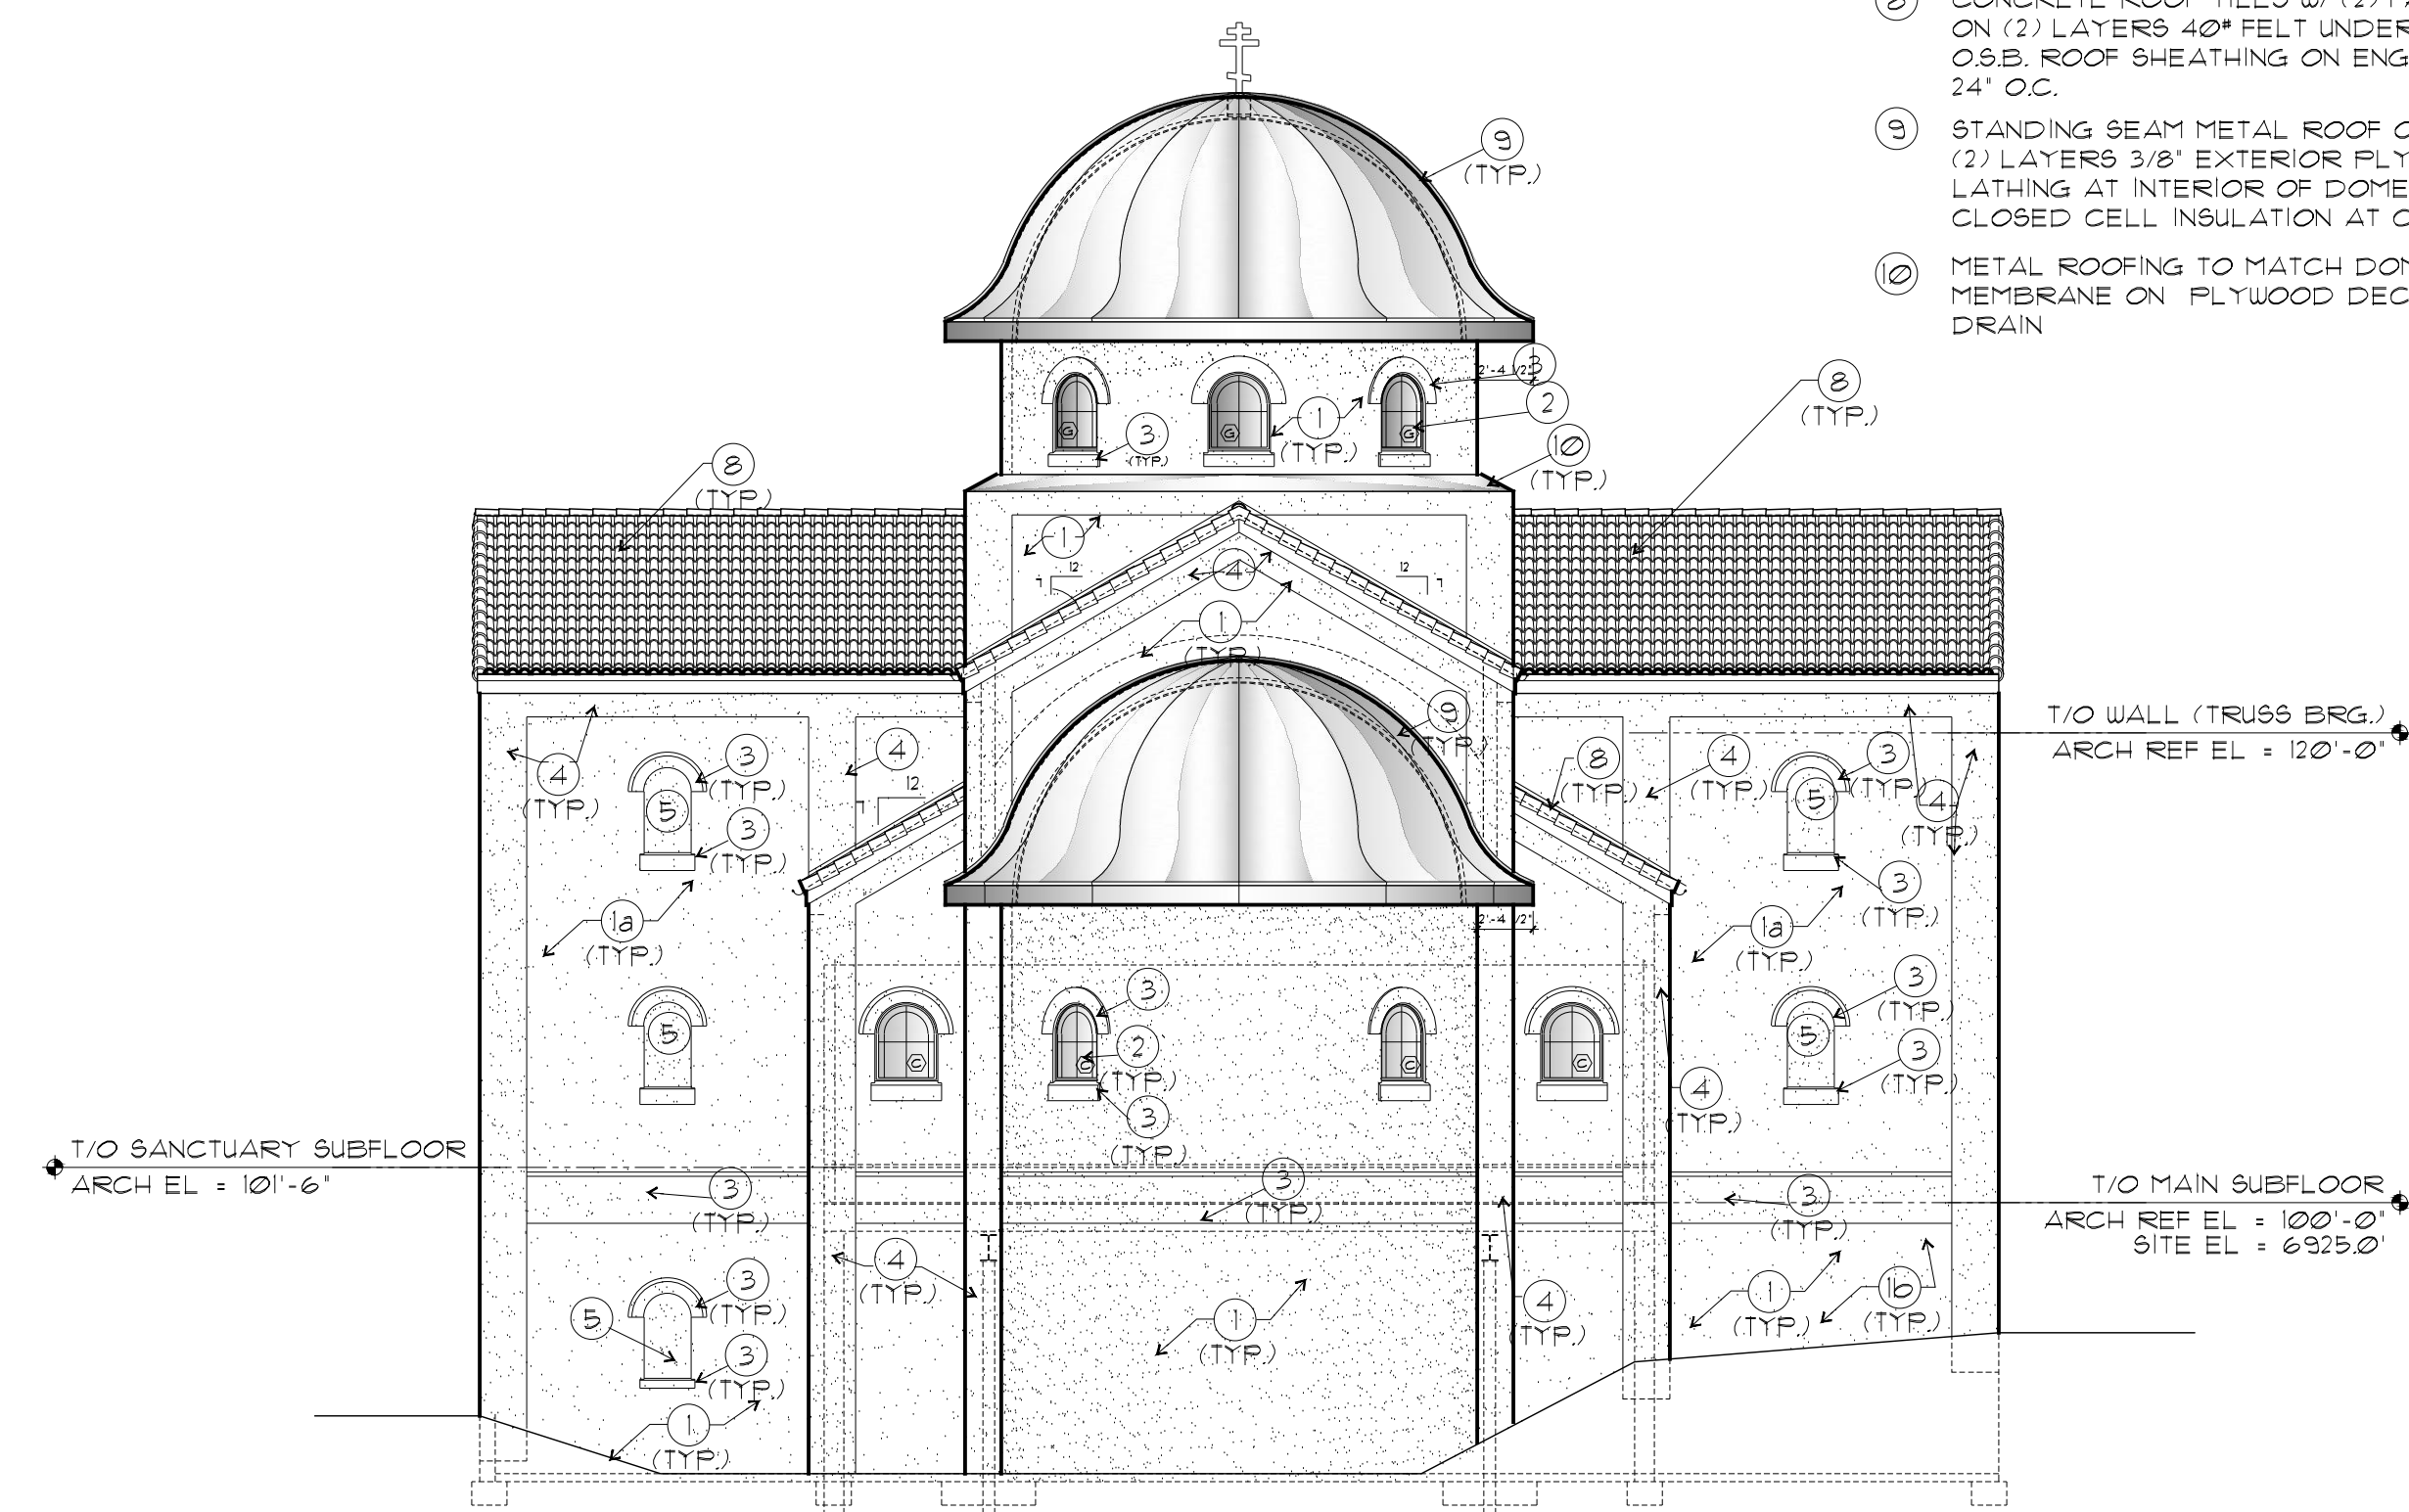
8 CONCRETE ROOF TILES W/ (2) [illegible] ON (2) LAYERS 40# FELT UNDER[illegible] O.S.B. ROOF SHEATHING ON ENG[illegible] 24" O.C.

9 STANDING SEAM METAL ROOF O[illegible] (2) LAYERS 3/8" EXTERIOR PLY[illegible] LATHING AT INTERIOR OF DOME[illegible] CLOSED CELL INSULATION AT C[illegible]

10 METAL ROOFING TO MATCH DOM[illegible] MEMBRANE ON PLYWOOD DEC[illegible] DRAIN

9 (TYP.)

3 2'-4 1/2"

2

1 (TYP.)

3 (TYP.)

10 (TYP.)

8 (TYP.)

8 (TYP.)

1

4

12

12

1 (TYP.)

9 (TYP.)

T/O WALL (TRUSS BRG.)
ARCH REF EL = 120'-0"

4 (TYP.)

3 (TYP.)

5

3 (TYP.)

4

12

8 (TYP.)

4 (TYP.)

3 (TYP.)

5

4 (TYP.)

3 (TYP.)

1a (TYP.)

1a (TYP.)

2'-4 1/2"

5

3

2 (TYP.)

3 (TYP.)

3 (TYP.)

5

3 (TYP.)

4 (TYP.)

T/O SANCTUARY SUBFLOOR
ARCH EL = 101'-6"

3 (TYP.)

3 (TYP.)

3 (TYP.)

T/O MAIN SUBFLOOR
ARCH REF EL = 100'-0"
SITE EL = 6925.0'

4 (TYP.)

3 (TYP.)

5

3 (TYP.)

1 (TYP.)

4 (TYP.)

1 (TYP.)

1b (TYP.)

1 (TYP.)